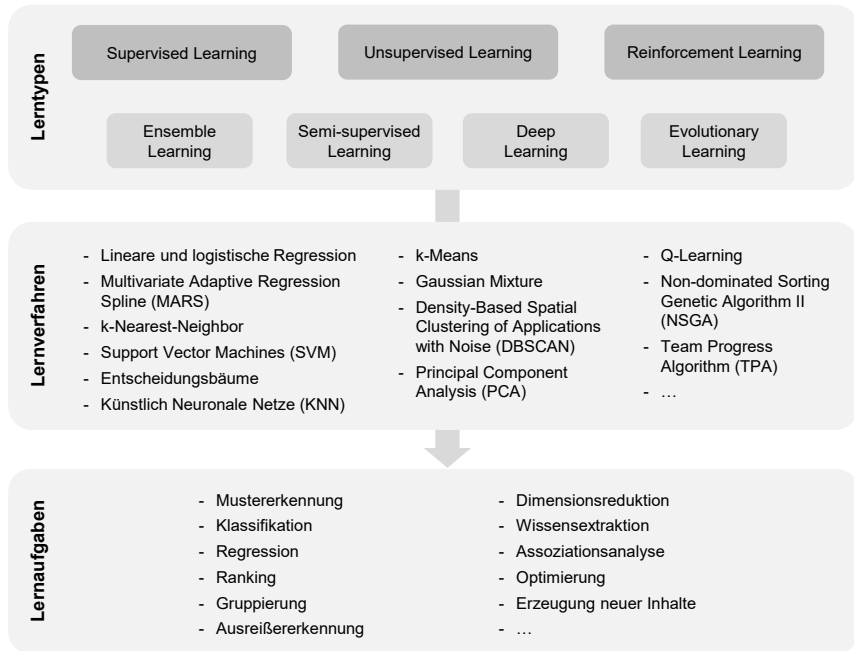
Lerntypen

Supervised Learning

Unsupervised Learning

Reinforcement Learning

Ensemble Learning

Semi-supervised Learning

Deep Learning

Evolutionary Learning

Lernverfahren

- Lineare und logistische Regression
- Multivariate Adaptive Regression Spline (MARS)
- k-Nearest-Neighbor
- Support Vector Machines (SVM)
- Entscheidungsbäume
- Künstlich Neuronale Netze (KNN)

- k-Means
- Gaussian Mixture
- Density-Based Spatial Clustering of Applications with Noise (DBSCAN)
- Principal Component Analysis (PCA)

- Q-Learning
- Non-dominated Sorting Genetic Algorithm II (NSGA)
- Team Progress Algorithm (TPA)
- …

Lernaufgaben

- Mustererkennung
- Klassifikation
- Regression
- Ranking
- Gruppierung
- Ausreißererkennung

- Dimensionsreduktion
- Wissensextraktion
- Assoziationsanalyse
- Optimierung
- Erzeugung neuer Inhalte
- …